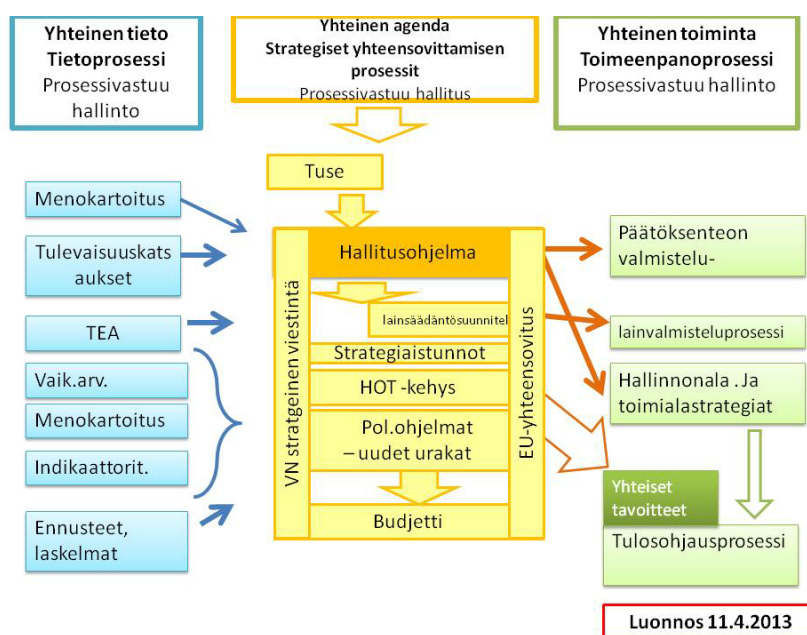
Yhteinen tieto
Tietoprosessi
Prosessivastuu hallinto

Yhteinen agenda
Strategiset yhteensovittamisen prosessit
Prosessivastuu hallitus

Yhteinen toiminta
Toimeenpanoprosessi
Prosessivastuu hallinto

Tuse

Menokartoitus

Tulevaisuuskatsaukset

TEA

Vaik.arv.

Menokartoitus

Indikaattorit.

Ennusteet, laskelmat

VN stratgeinen viestintä

Hallitusohjelma

lainsäädäntösuunnitel

Strategiaistunnot

HOT -kehys

Pol.ohjelmat – uudet urakat

Budjetti

EU-yhteensovitus

Päätöksenteon valmistelu-

lainvalmisteluprosessi

Hallinnonala . Ja toimialastrategiat

Yhteiset tavoitteet

Tulosohjausprosessi

Luonnos 11.4.2013